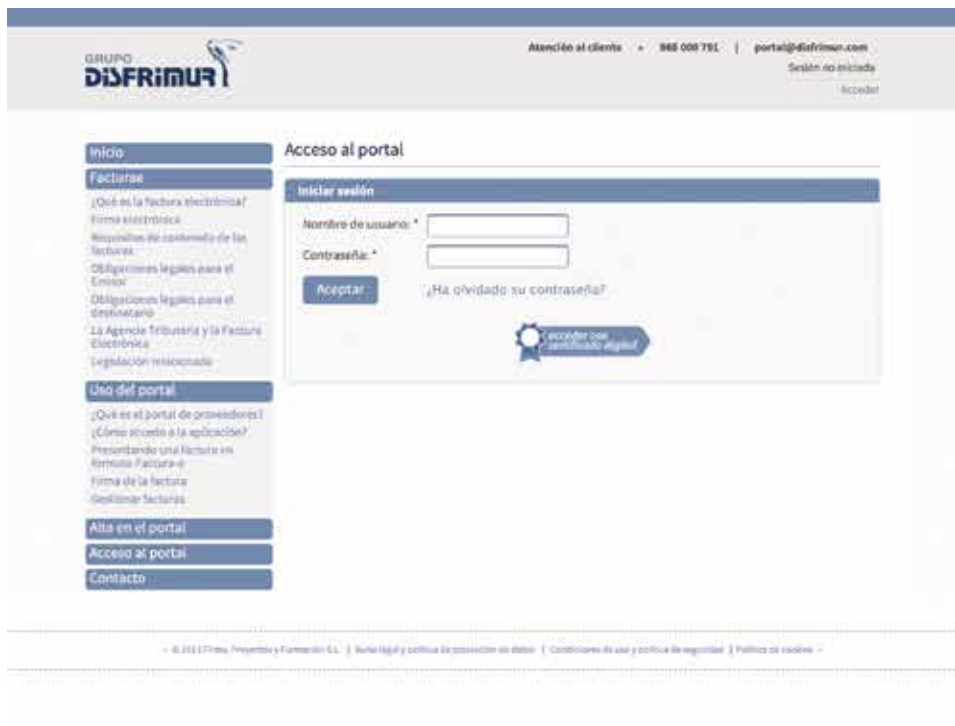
GRUPO
DISFRIMUR

Atención al cliente • 968 000 791 | portal@disfrimur.com
Sesión no iniciada
Acceder

Inicio
Facturae
¿Qué es la factura electrónica?
Firma electrónica
Requisitos de contenido de las facturas
Obligaciones legales para el Emisor
Obligaciones legales para el destinatario
La Agencia Tributaria y la Factura Electrónica
Legislación relacionada
Uso del portal
¿Qué es el portal de proveedores?
¿Cómo accedo a la aplicación?
Presentando una factura en formato Factura-e
Firma de la factura
Gestionar facturas
Alta en el portal
Acceso al portal
Contacto

Acceso al portal

Iniciar sesión
Nombre de usuario: *
Contraseña: *
Aceptar
¿Ha olvidado su contraseña?
Acceder con certificado digital

• © 2013 Firma, Proyectos y Formación S.L. | Aviso legal y política de protección de datos | Condiciones de uso y política de seguridad | Política de cookies •